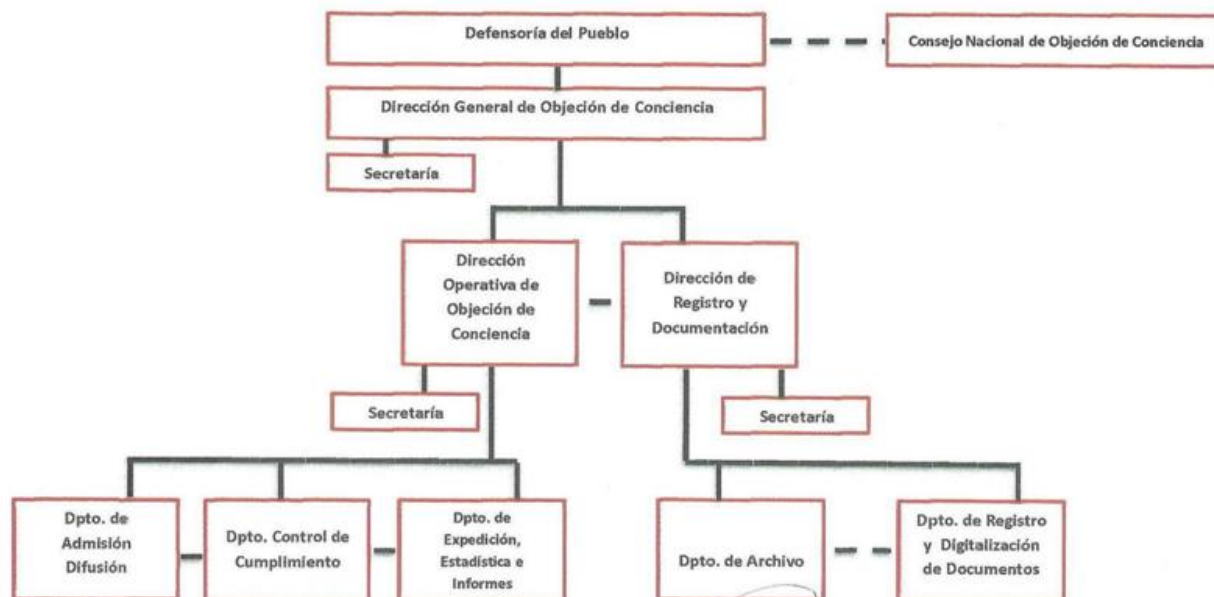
Defensoría del Pueblo

Consejo Nacional de Objeción de Conciencia

Dirección General de Objeción de Conciencia

Secretaría

Dirección Operativa de Objeción de Conciencia

Dirección de Registro y Documentación

Secretaría

Secretaría

Dpto. de Admisión Difusión

Dpto. Control de Cumplimiento

Dpto. de Expedición, Estadística e Informes

Dpto. de Archivo

Dpto. de Registro y Digitalización de Documentos